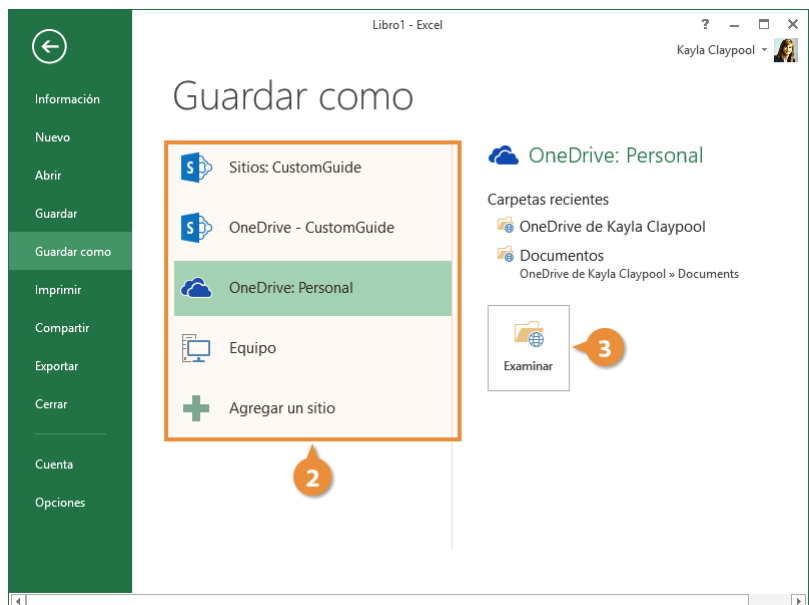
Libro1 - Excel

?

Kayla Claypool

Información

Nuevo

Abrir

Guardar

Guardar como

Imprimir

Compartir

Exportar

Cerrar

Cuenta

Opciones

Guardar como

Sitios: CustomGuide

OneDrive - CustomGuide

OneDrive: Personal

Equipo

Agregar un sitio

2

OneDrive: Personal

Carpetas recientes

OneDrive de Kayla Claypool

Documentos
OneDrive de Kayla Claypool » Documents

Examinar

3